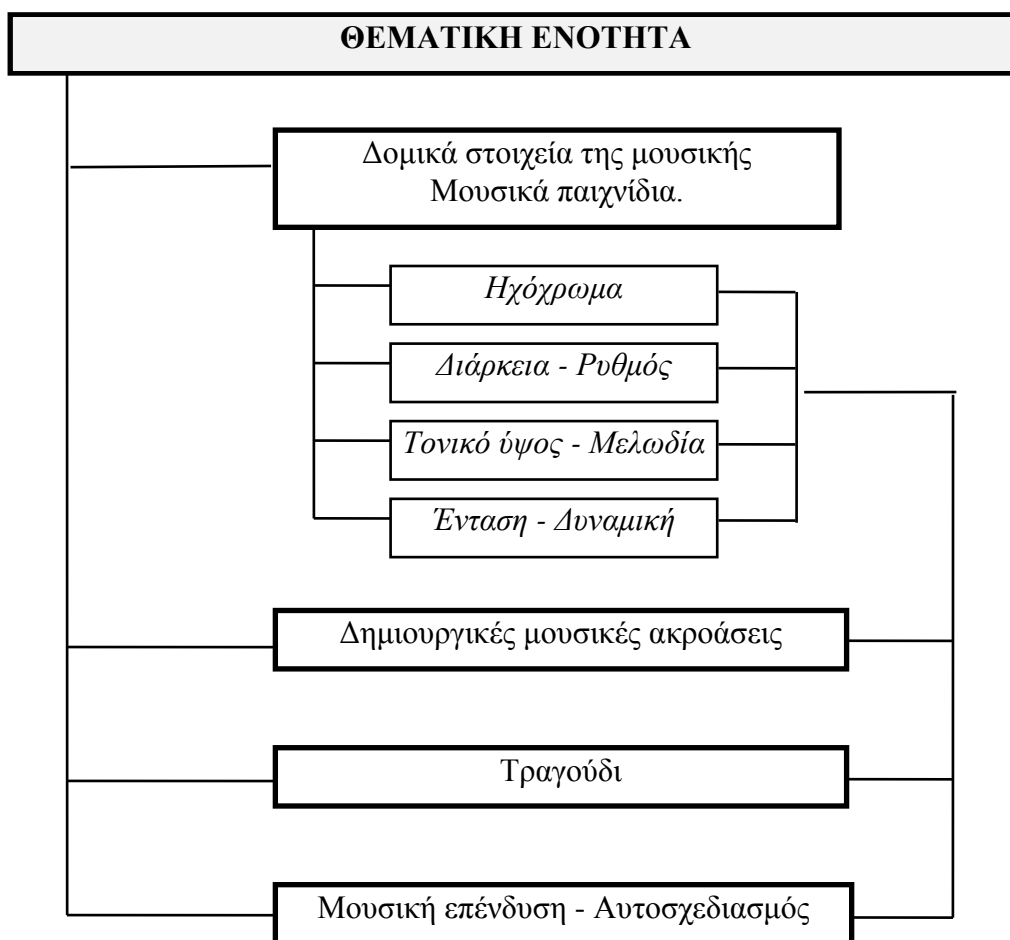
ΘΕΜΑΤΙΚΗ ΕΝΟΤΗΤΑ

Δομικά στοιχεία της μουσικής
Μουσικά παιχνίδια.

Ηχόχρωμα

Διάρκεια - Ρυθμός

Τονικό ύψος - Μελωδία

Ένταση - Δυναμική

Δημιουργικές μουσικές ακροάσεις

Τραγούδι

Μουσική επένδυση - Αυτοσχεδιασμός